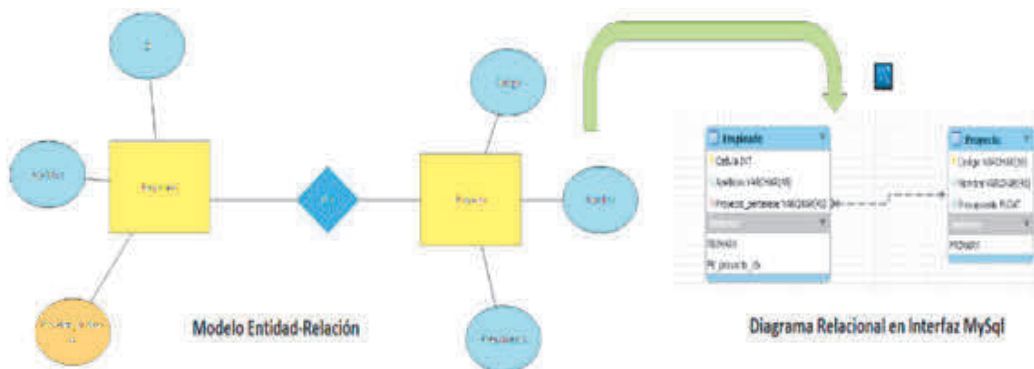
Apellidos

Empleado

Proyecto

Codigo

Nombre

Presupuesto

Modelo Entidad-Relación

Empleado
Cedula INT
Apellidos VARCHAR(45)
Proyecto_pertenece VARCHAR(45)
Indexes
PRIMARY
fk_proyecto_idx

Proyecto
Codigo VARCHAR(45)
Nombre VARCHAR(45)
Presupuesto FLOAT
Indexes
PRIMARY

Diagrama Relacional en Interfaz MySql